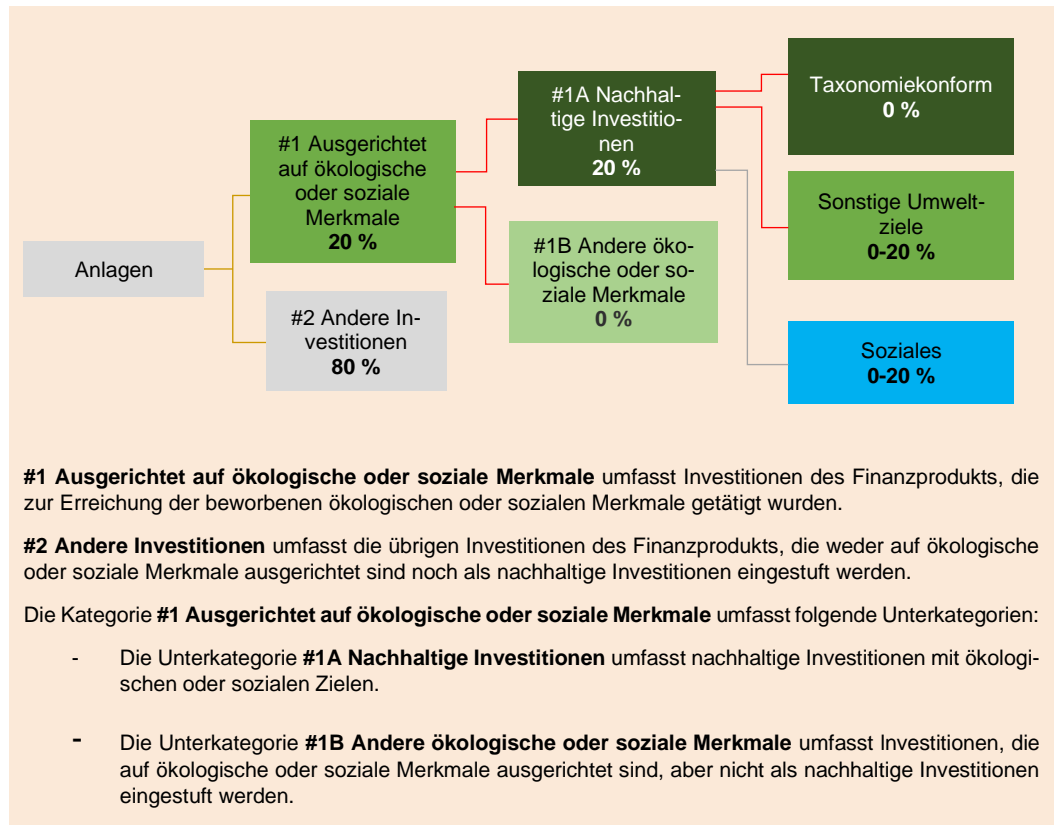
Anlagen

#1 Ausgerichtet auf ökologische oder soziale Merkmale
**20 %**

#2 Andere Investitionen
**80 %**

#1A Nachhaltige Investitionen
**20 %**

#1B Andere ökologische oder soziale Merkmale
**0 %**

Taxonomiekonform
**0 %**

Sonstige Umweltziele
**0-20 %**

Soziales
**0-20 %**

**#1 Ausgerichtet auf ökologische oder soziale Merkmale** umfasst Investitionen des Finanzprodukts, die zur Erreichung der beworbenen ökologischen oder sozialen Merkmale getätigt wurden.

**#2 Andere Investitionen** umfasst die übrigen Investitionen des Finanzprodukts, die weder auf ökologische oder soziale Merkmale ausgerichtet sind noch als nachhaltige Investitionen eingestuft werden.

Die Kategorie **#1 Ausgerichtet auf ökologische oder soziale Merkmale** umfasst folgende Unterkategorien:

- Die Unterkategorie **#1A Nachhaltige Investitionen** umfasst nachhaltige Investitionen mit ökologischen oder sozialen Zielen.

- Die Unterkategorie **#1B Andere ökologische oder soziale Merkmale** umfasst Investitionen, die auf ökologische oder soziale Merkmale ausgerichtet sind, aber nicht als nachhaltige Investitionen eingestuft werden.